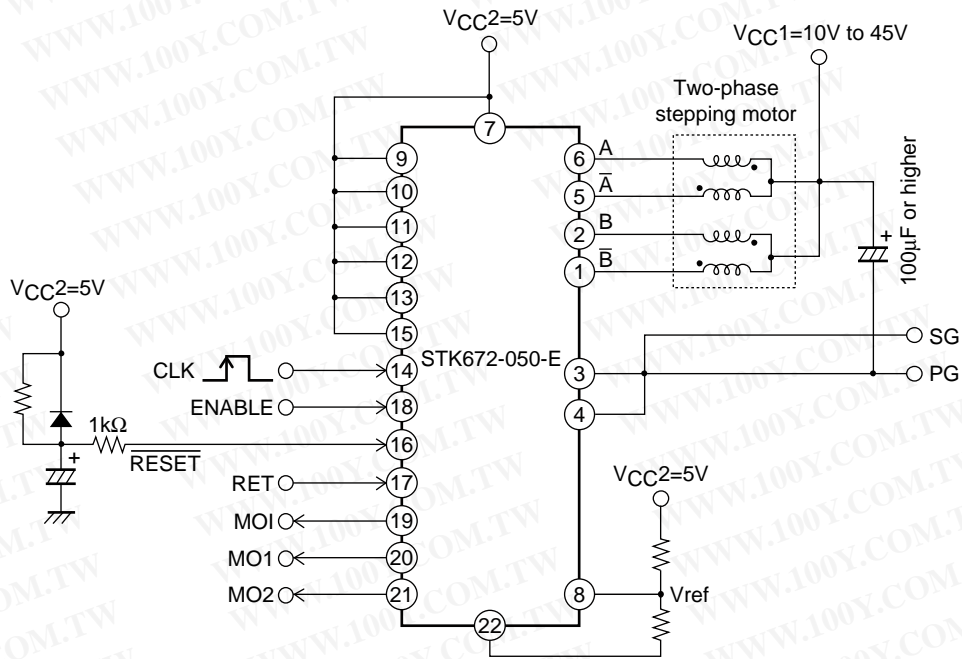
WWW.100Y.COM.TW

$V_{CC}2=5V$

$V_{CC}1=10V$ to $45V$

Two-phase stepping motor

100μF or higher

7

9

10

11

12

13

15

6 A

5 $\overline{A}$

2 B

1 $\overline{B}$

$V_{CC}2=5V$

CLK

14

STK672-050-E

3

SG

PG

ENABLE

18

4

1kΩ

$\overline{RESET}$

16

RET

17

$V_{CC}2=5V$

MOI

19

MO1

20

MO2

21

8

Vref

22